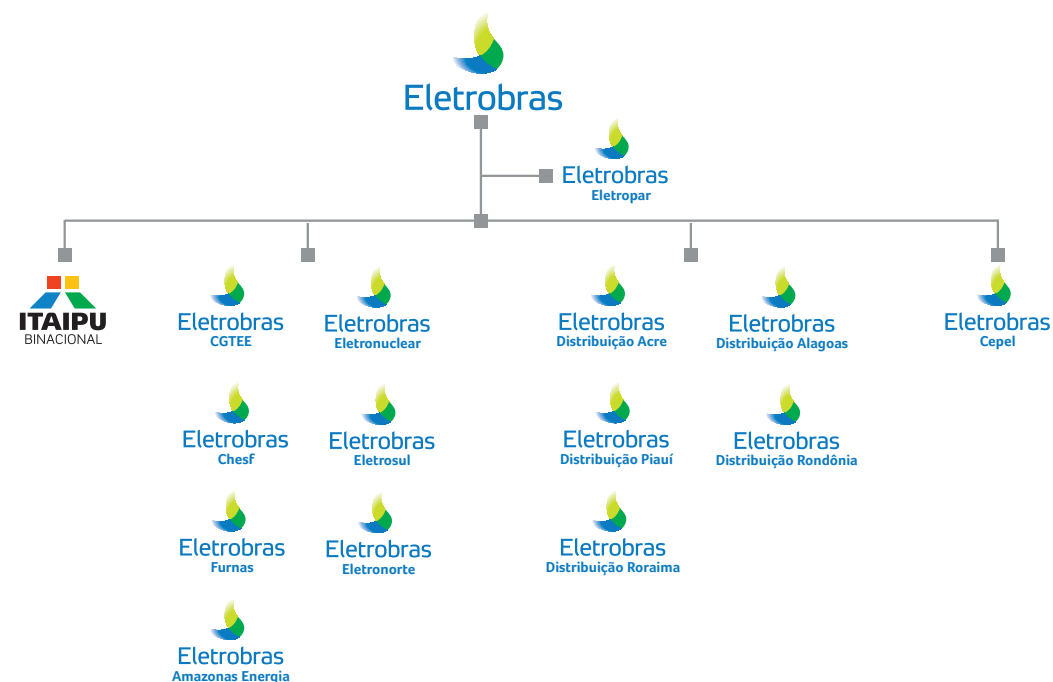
Eletrobras

Eletrobras
Eletropar

ITAIPU
BINACIONAL

Eletrobras
CGTEE

Eletrobras
Chesf

Eletrobras
Furnas

Eletrobras
Amazonas Energia

Eletrobras
Eletronuclear

Eletrobras
Eletrosul

Eletrobras
Eletronorte

Eletrobras
Distribuição Acre

Eletrobras
Distribuição Piauí

Eletrobras
Distribuição Roraima

Eletrobras
Distribuição Alagoas

Eletrobras
Distribuição Rondônia

Eletrobras
Cepel